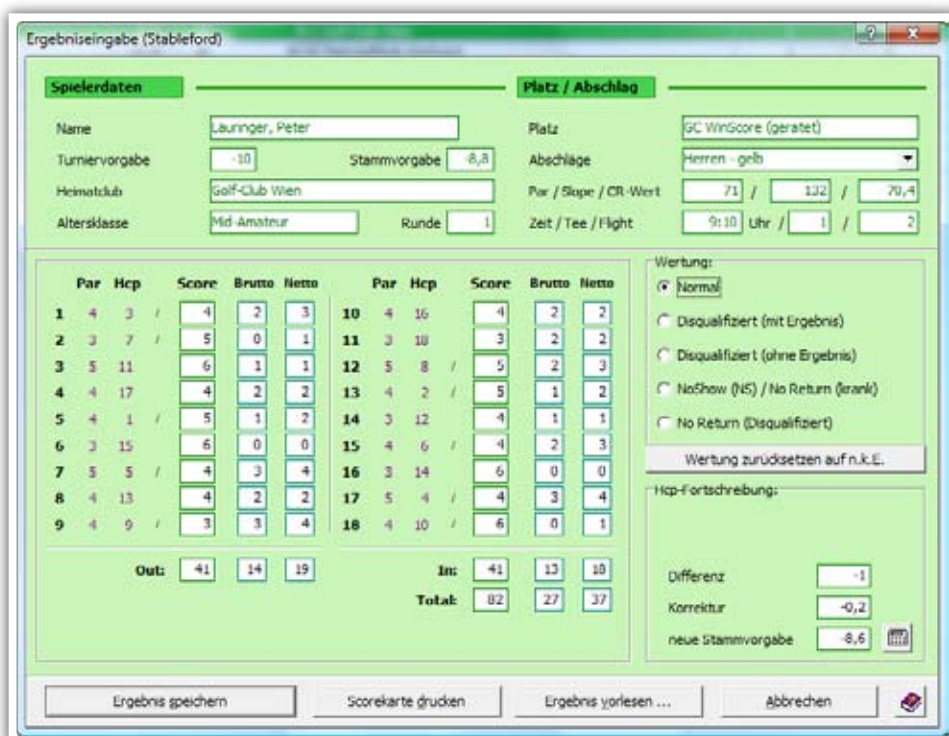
Ergebniseingabe (Stableford)

Spielerdaten

Name: Lauringer, Peter
Turniervorgabe: -10
Stammvorgabe: -8,8
Heimatclub: Golf-Club Wien
Altersklasse: Mid-Amateur
Runde: 1

Platz / Abschlag

Platz: GC WinScore (geratet)
Abschläge: Herren - gelb
Par / Slope / CR-Wert: 71 / 132 / 70,4
Zeit / Tee / Flight: 9:10 Uhr / 1 / 2

| | Par | Hcp | | Score | Brutto | Netto |
|---|---|---|---|---|---|---|
| 1 | 4 | 3 | / | 4 | 2 | 3 |
| 2 | 3 | 7 | / | 5 | 0 | 1 |
| 3 | 5 | 11 | | 6 | 1 | 1 |
| 4 | 4 | 17 | | 4 | 2 | 2 |
| 5 | 4 | 1 | / | 5 | 1 | 2 |
| 6 | 3 | 15 | | 6 | 0 | 0 |
| 7 | 5 | 5 | / | 4 | 3 | 4 |
| 8 | 4 | 13 | | 4 | 2 | 2 |
| 9 | 4 | 9 | / | 3 | 3 | 4 |
| | | | Out: | 41 | 14 | 19 |

| | Par | Hcp | | Score | Brutto | Netto |
|---|---|---|---|---|---|---|
| 10 | 4 | 16 | | 4 | 2 | 2 |
| 11 | 3 | 18 | | 3 | 2 | 2 |
| 12 | 5 | 8 | / | 5 | 2 | 3 |
| 13 | 4 | 2 | / | 5 | 1 | 2 |
| 14 | 3 | 12 | | 4 | 1 | 1 |
| 15 | 4 | 6 | / | 4 | 2 | 3 |
| 16 | 3 | 14 | | 6 | 0 | 0 |
| 17 | 5 | 4 | / | 4 | 3 | 4 |
| 18 | 4 | 10 | / | 6 | 0 | 1 |
| | | | In: | 41 | 13 | 18 |
| | | | Total: | 82 | 27 | 37 |

Wertung:
Normal
Disqualifiziert (mit Ergebnis)
Disqualifiziert (ohne Ergebnis)
NoShow (NS) / No Return (krank)
No Return (Disqualifiziert)
Wertung zurücksetzen auf n.k.E.

Hcp-Fortschreibung:
Differenz: -1
Korrektur: -0,2
neue Stammvorgabe: -8,6

Ergebnis speichern
Scorekarte drucken
Ergebnis vorlesen ...
Abbrechen